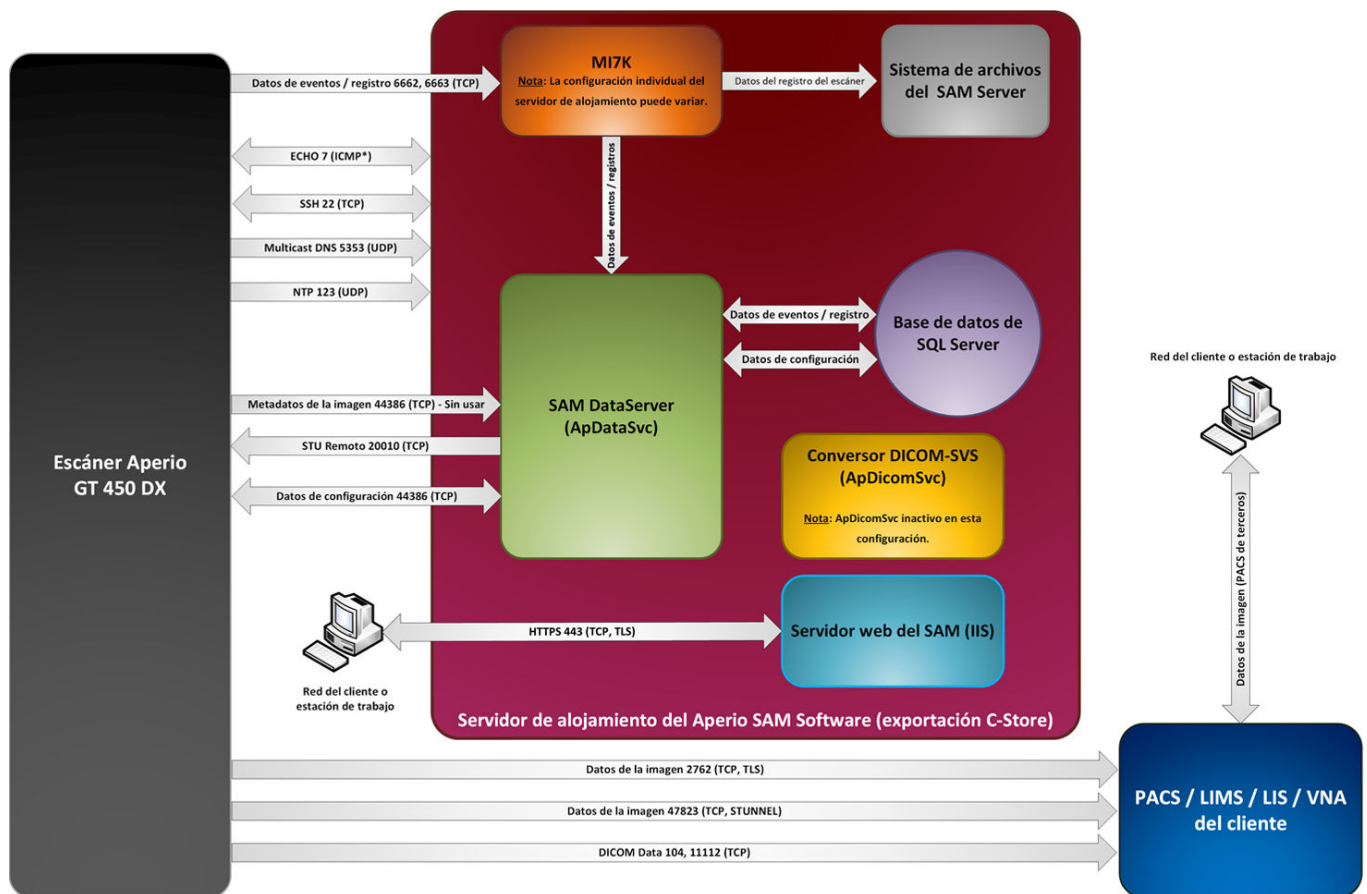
Escáner Aperio GT 450 DX

Datos de eventos / registro 6662, 6663 (TCP)

ECHO 7 (ICMP*)

SSH 22 (TCP)

Multicast DNS 5353 (UDP)

NTP 123 (UDP)

Metadatos de la imagen 44386 (TCP) - Sin usar

STU Remoto 20010 (TCP)

Datos de configuración 44386 (TCP)

MI7K
Nota: La configuración individual del servidor de alojamiento puede variar.

Datos del registro del escáner

Sistema de archivos del SAM Server

Datos de eventos / registros

SAM DataServer (ApDataSvc)

Datos de eventos / registro

Datos de configuración

Base de datos de SQL Server

Conversor DICOM-SVS (ApDicomSvc)
Nota: ApDicomSvc inactivo en esta configuración.

HTTPS 443 (TCP, TLS)

Servidor web del SAM (IIS)

Red del cliente o estación de trabajo

Servidor de alojamiento del Aperio SAM Software (exportación C-Store)

Red del cliente o estación de trabajo

Datos de la imagen (PACS de terceros)

Datos de la imagen 2762 (TCP, TLS)

Datos de la imagen 47823 (TCP, STUNNEL)

DICOM Data 104, 11112 (TCP)

PACS / LIMS / LIS / VNA del cliente